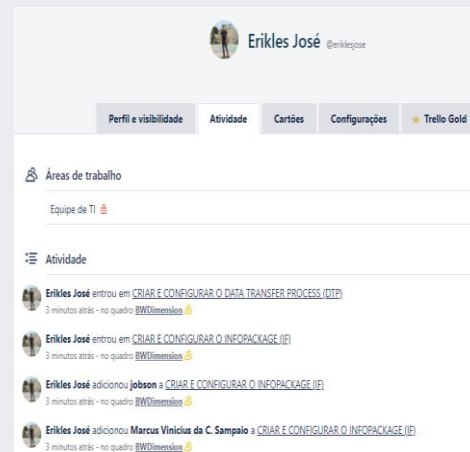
Erikles José @eriklesjose

Perfil e visibilidade | Atividade | Cartões | Configurações | Trello Gold

Áreas de trabalho

Equipe de TI

Atividade

Erikles José entrou em CRIAR E CONFIGURAR O DATA TRANSFER PROCESS (DTP)
3 minutos atrás - no quadro BWDimension

Erikles José entrou em CRIAR E CONFIGURAR O INFOPACKAGE (IF)
3 minutos atrás - no quadro BWDimension

Erikles José adicionou jobson a CRIAR E CONFIGURAR O INFOPACKAGE (IF)
3 minutos atrás - no quadro BWDimension

Erikles José adicionou Marcus Vinicius da C. Sampaio a CRIAR E CONFIGURAR O INFOPACKAGE (IF)
3 minutos atrás - no quadro BWDimension